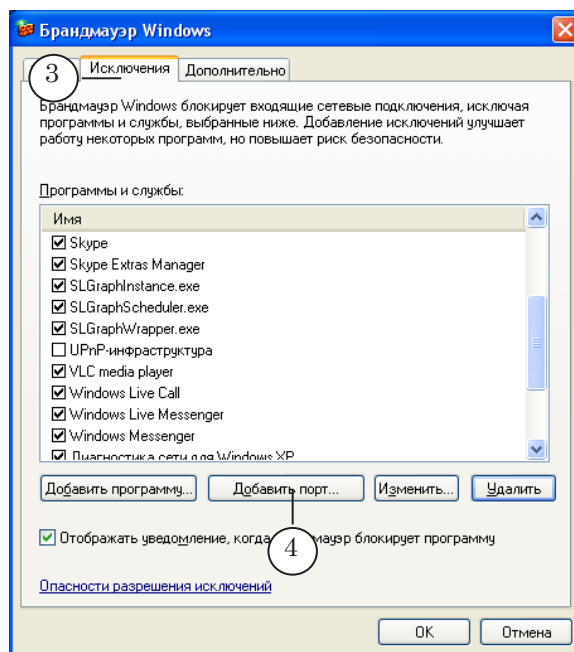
Брандмауэр Windows

3 Исключения Дополнительно

Брандмауэр Windows блокирует входящие сетевые подключения, исключая программы и службы, выбранные ниже. Добавление исключений улучшает работу некоторых программ, но повышает риск безопасности.

Программы и службы:

Имя
Skype
Skype Extras Manager
SLGraphInstance.exe
SLGraphScheduler.exe
SLGraphWrapper.exe
UPnP-инфраструктура
VLC media player
Windows Live Call
Windows Live Messenger
Windows Messenger
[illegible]

Добавить программу... Добавить порт... Изменить... Удалить

Отображать уведомление, когда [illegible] мауэр блокирует программу

4

Опасности разрешения исключений

OK Отмена